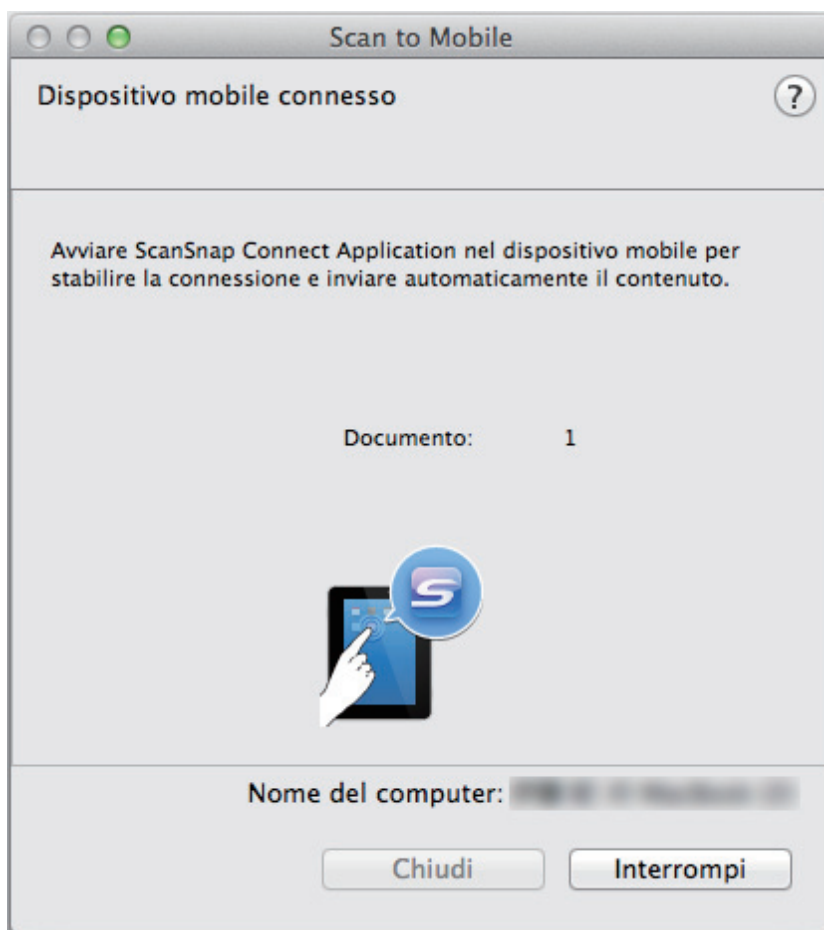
Scan to Mobile

Dispositivo mobile connesso

?

Avviare ScanSnap Connect Application nel dispositivo mobile per stabilire la connessione e inviare automaticamente il contenuto.

Documento: 1

Nome del computer: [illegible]

Chiudi

Interrompi